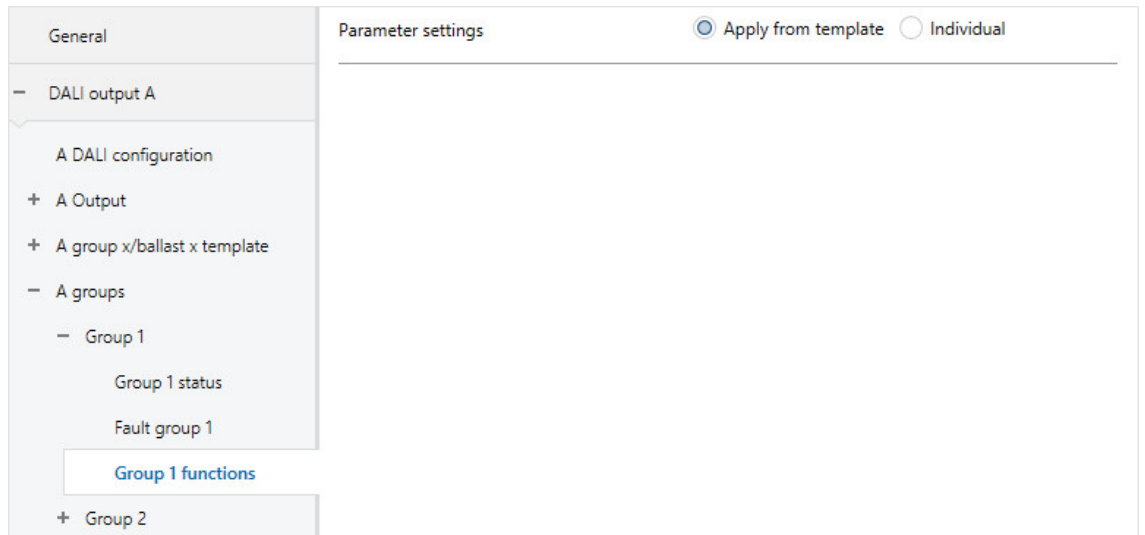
General

− DALI output A

A DALI configuration

+ A Output

+ A group x/ballast x template

− A groups

− Group 1

Group 1 status

Fault group 1

Group 1 functions

+ Group 2

Parameter settings

Apply from template

Individual